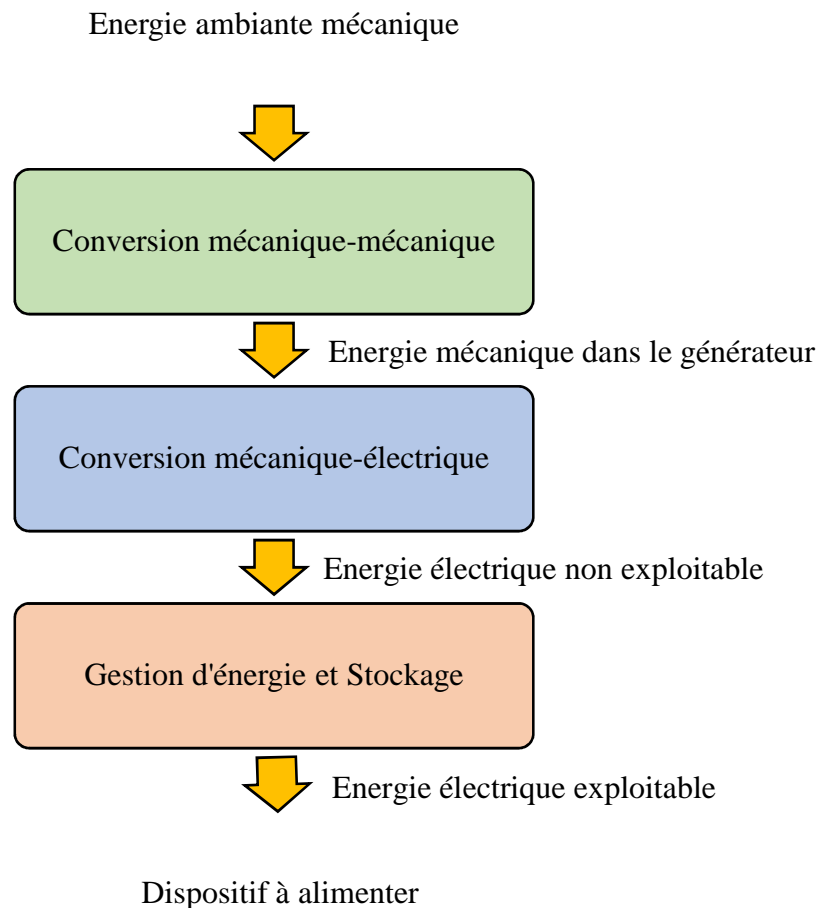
Energie ambiante mécanique

Conversion mécanique-mécanique

Energie mécanique dans le générateur

Conversion mécanique-électrique

Energie électrique non exploitable

Gestion d'énergie et Stockage

Energie électrique exploitable

Dispositif à alimenter